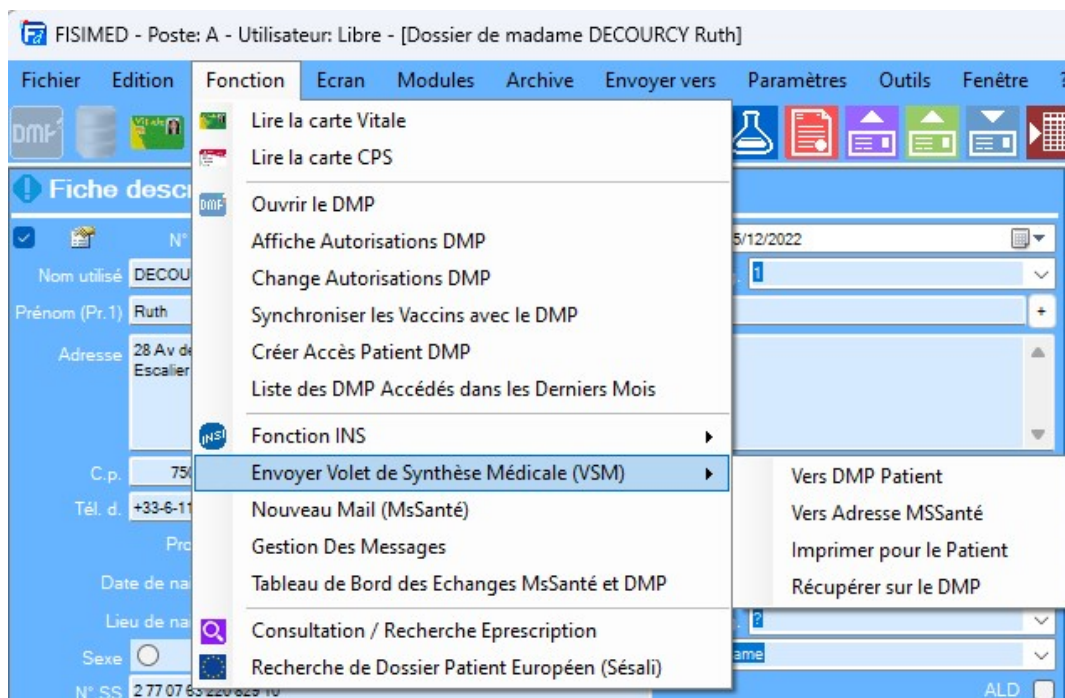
FISIMED - Poste: A - Utilisateur: Libre - [Dossier de madame DECOURCY Ruth]

Fichier Edition Fonction Ecran Modules Archive Envoyer vers Paramètres Outils Fenêtre

DMP

Fiche desc

N°
Nom utilisé DECOU
Prénom (Pr.1) Ruth
Adresse 28 Av de
Escalier
C.p. 75
Tél. d. +33-6-11
Pro
Date de na
Lieu de na
Sexe
N° SS 2 77 07 63 220 829 10

5/12/2022
1
ame
ALD

Lire la carte Vitale
Lire la carte CPS
Ouvrir le DMP
Affiche Autorisations DMP
Change Autorisations DMP
Synchroniser les Vaccins avec le DMP
Créer Accès Patient DMP
Liste des DMP Accédés dans les Derniers Mois
Fonction INS
Envoyer Volet de Synthèse Médicale (VSM)
Nouveau Mail (MsSanté)
Gestion Des Messages
Tableau de Bord des Echanges MsSanté et DMP
Consultation / Recherche Eprescription
Recherche de Dossier Patient Européen (Sésali)

Vers DMP Patient
Vers Adresse MSSanté
Imprimer pour le Patient
Récupérer sur le DMP